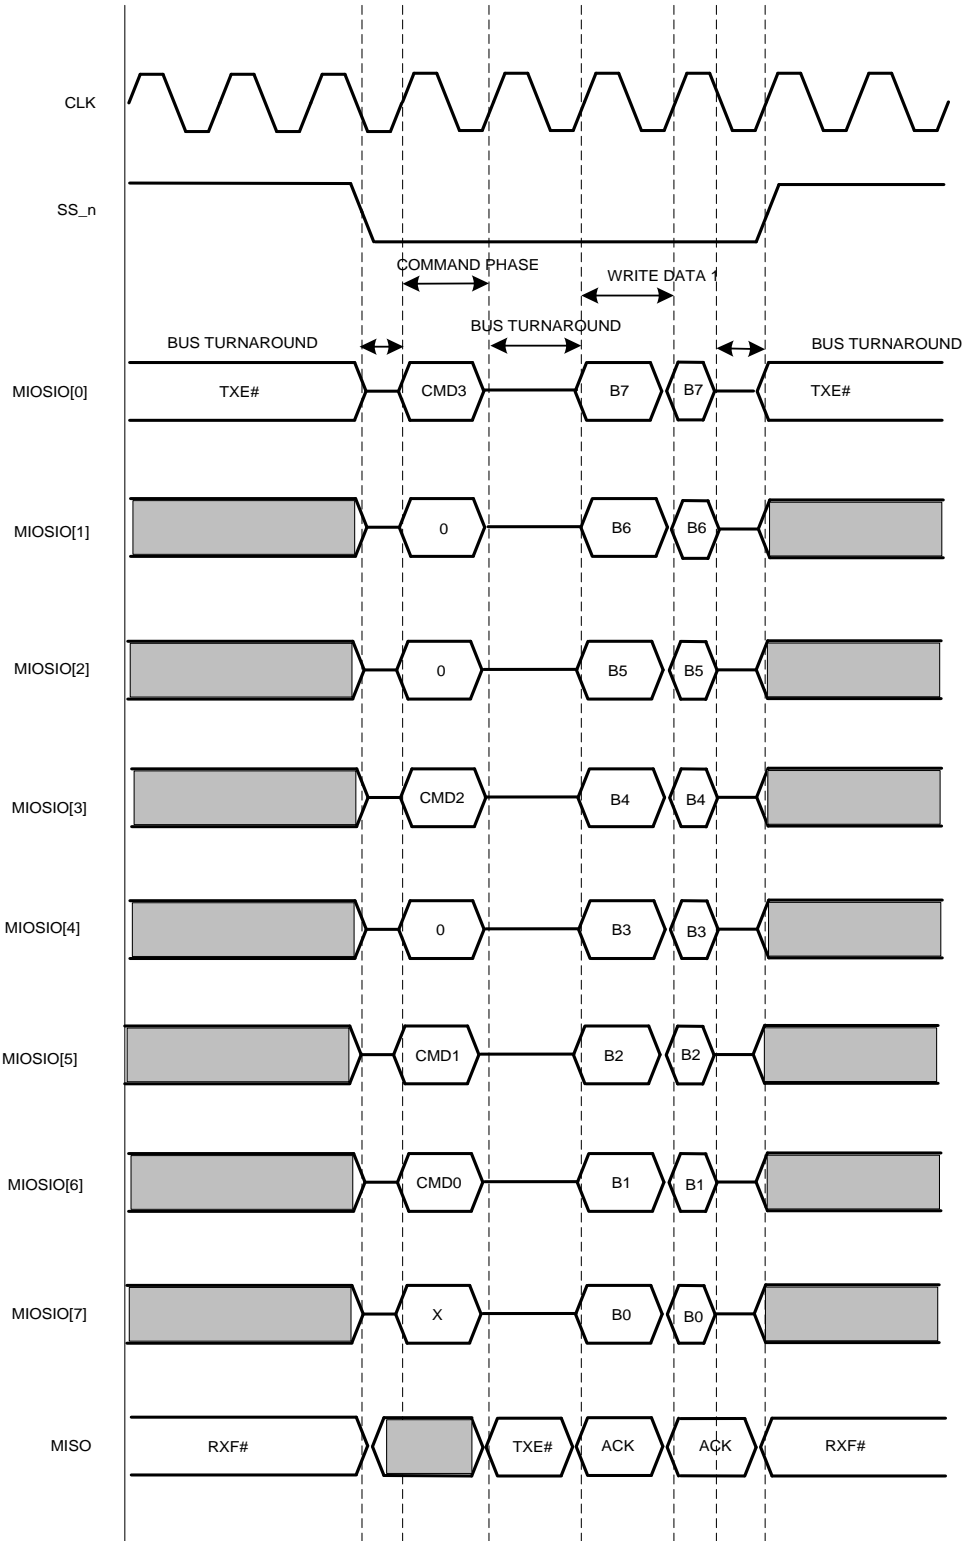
CLK

SS_n

COMMAND PHASE

WRITE DATA 1

BUS TURNAROUND

BUS TURNAROUND

BUS TURNAROUND

MIOSIO[0] TXE# CMD3 B7 B7 TXE#

MIOSIO[1] 0 B6 B6

MIOSIO[2] 0 B5 B5

MIOSIO[3] CMD2 B4 B4

MIOSIO[4] 0 B3 B3

MIOSIO[5] CMD1 B2 B2

MIOSIO[6] CMD0 B1 B1

MIOSIO[7] X B0 B0

MISO RXF# TXE# ACK ACK RXF#